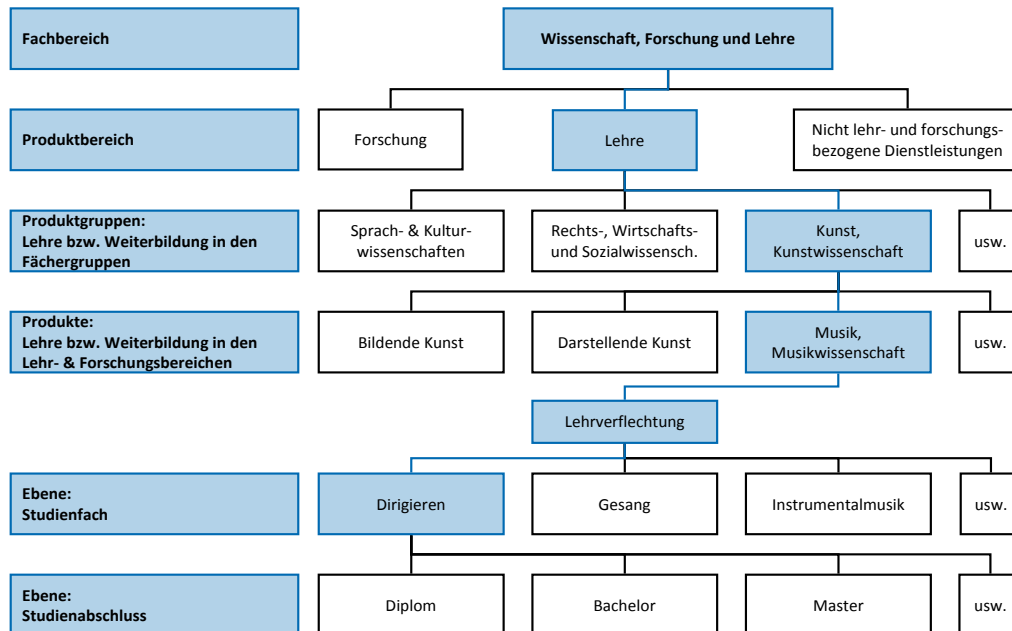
Fachbereich

Wissenschaft, Forschung und Lehre

Produktbereich

Forschung

Lehre

Nicht lehr- und forschungsbezogene Dienstleistungen

Produktgruppen:
Lehre bzw. Weiterbildung in den Fächergruppen

Sprach- & Kulturwissenschaften

Rechts-, Wirtschafts- und Sozialwissensch.

Kunst, Kunstwissenschaft

usw.

Produkte:
Lehre bzw. Weiterbildung in den Lehr- & Forschungsbereichen

Bildende Kunst

Darstellende Kunst

Musik, Musikwissenschaft

usw.

Lehrverflechtung

Ebene:
Studienfach

Dirigieren

Gesang

Instrumentalmusik

usw.

Ebene:
Studienabschluss

Diplom

Bachelor

Master

usw.